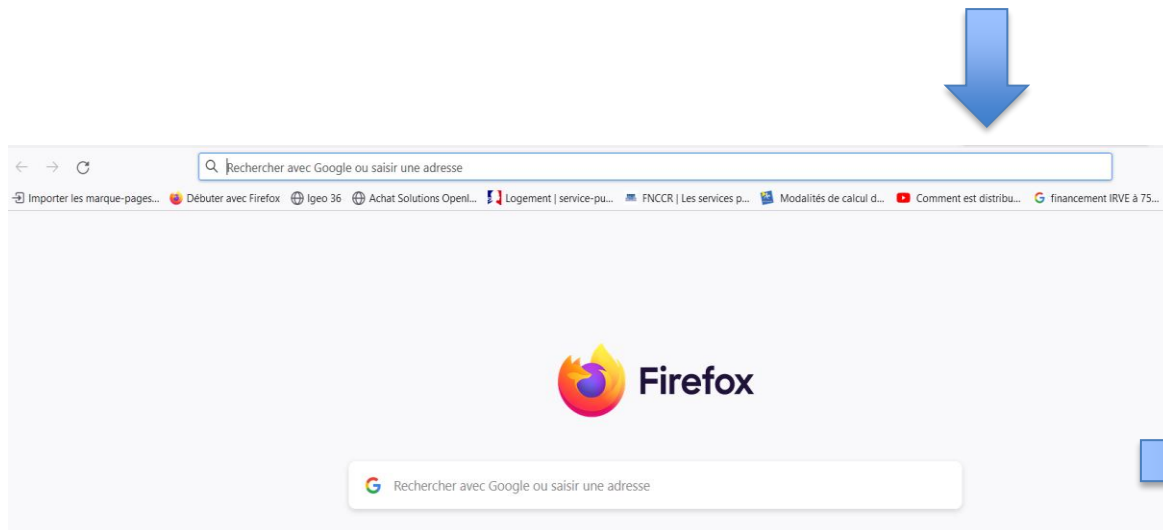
Rechercher avec Google ou saisir une adresse

Importer les marque-pages... Débuter avec Firefox Igeo 36 Achat Solutions Openl... Logement | service-pu... FNCCR | Les services p... Modalités de calcul d... Comment est distribu... financement IRVE à 75...

Firefox

Rechercher avec Google ou saisir une adresse